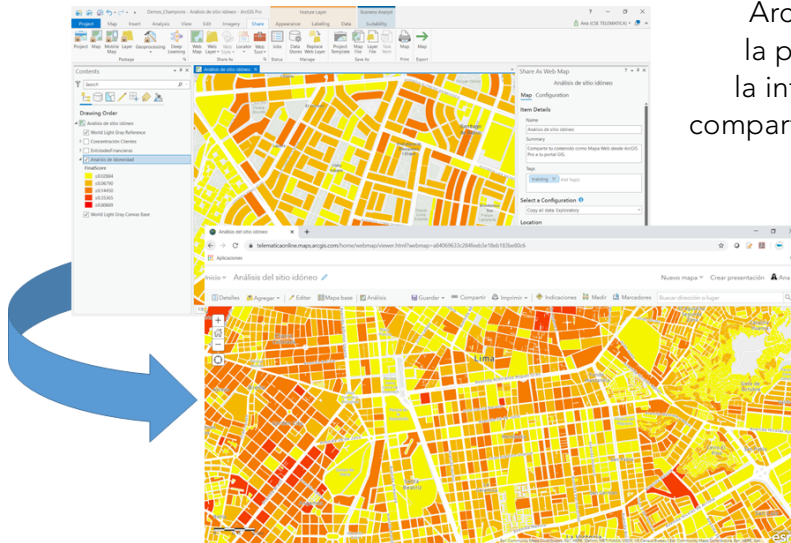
Arc
la p
la inf
compar

Demos_Champions - Análisis de sitio idóneo - ArcGIS Pro
Feature Layer
Business Analyst
Project
Map
Insert
Analysis
View
Edit
Imagery
Share
Appearance
Labeling
Data
Suitability
Ana (ESRI TELEMATICA)
Project
Map
Mobile Map
Layer
Geoprocessing
Deep Learning
Web Map
Web Layer
Web Scene
Web Tile Layer
Web Tool
Jobs
Data Stores
Replace Web Layer
Project Template
Map File
Layer File
Task Item
Map
Map
Package
Share As
Status
Manage
Save As
Print
Export
Contents
Análisis de sitio idóneo
Drawing Order
Análisis de sitio idóneo
World Light Gray Reference
Concentración Clientes
Entidades Financieras
Análisis de Idoneidad
FinalScore
≤0.2884
≤0.06790
≤0.14450
≤0.35365
≤0.60669
World Light Gray Canvas Base
Share As Web Map
Análisis de sitio idóneo
Map
Configuration
Item Details
Name
Análisis de sitio idóneo
Summary
Compartir tu contenido como Mapa Web desde ArcGIS Pro a tu portal GIS.
Tags
training
Add tag(s)
Select a Configuration
Copy all data: Exploratory
Location

Análisis del sitio idóneo
telematicaonline.maps.arcgis.com/home/webmap/viewer.html?webmap=a84069633c284feeb5e18eb183be80c6
Aplicaciones
Inicio
Análisis del sitio idóneo
Nuevo mapa
Crear presentación
Ana
Detalles
Agregar
Editar
Mapa base
Análisis
Guardar
Compartir
Imprimir
Indicaciones
Medir
Marcadores
Buscar dirección o lugar
Lima
esri